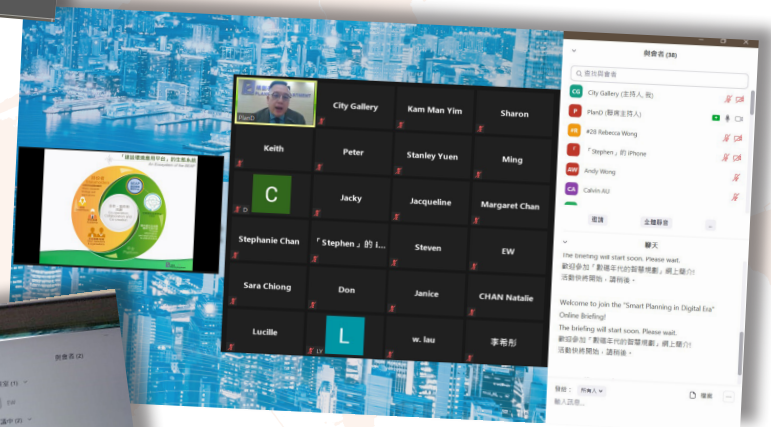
「建設環境應用平台」的發展系統
An Introduction of the BEAP

PlanD
City Gallery
Kam Man Yim
Sharon
Keith
Peter
Stanley Yuen
Ming
C
D
Jacky
Jacqueline
Margaret Chan
Stephanie Chan
「Stephen」的 i...
Steven
EW
Sara Chiong
Don
Janice
CHAN Natalie
Lucille
L
LY
w. lau
李希彤

與會者 (38)
尋找與會者
CG City Gallery (主持人, 我)
P PlanD (聯席主持人)
RW #28 Rebecca Wong
「Stephen」的 iPhone
AW Andy Wong
CA Calvin AU
邀請
全體靜音

聊天
The briefing will start soon. Please wait.
歡迎參加「數碼年代的智慧規劃」網上簡介
活動快將開始，請稍後。

Welcome to join the "Smart Planning in Digital Era" Online Briefing!
The briefing will start soon. Please wait.
歡迎參加「數碼年代的智慧規劃」網上簡介
活動快將開始，請稍後。

發給： 所有人
輸入訊息...
檔案

與會者 (3)